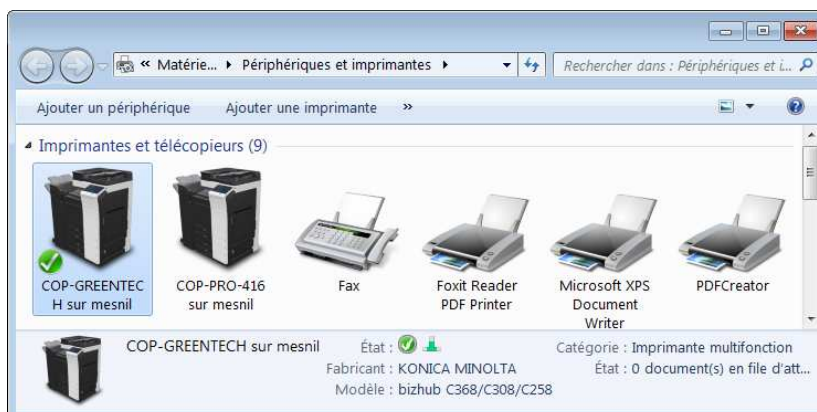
« Matérie... ▸ Périphériques et imprimantes ▸

Rechercher dans : Périphériques et i...

Ajouter un périphérique Ajouter une imprimante »

Imprimantes et télécopieurs (9)

COP-GREENTECH sur mesnil

COP-PRO-416 sur mesnil

Fax

Foxit Reader PDF Printer

Microsoft XPS Document Writer

PDFCreator

COP-GREENTECH sur mesnil

État :

Fabricant : KONICA MINOLTA

Modèle : bizhub C368/C308/C258

Catégorie : Imprimante multifonction

État : 0 document(s) en file d'att...